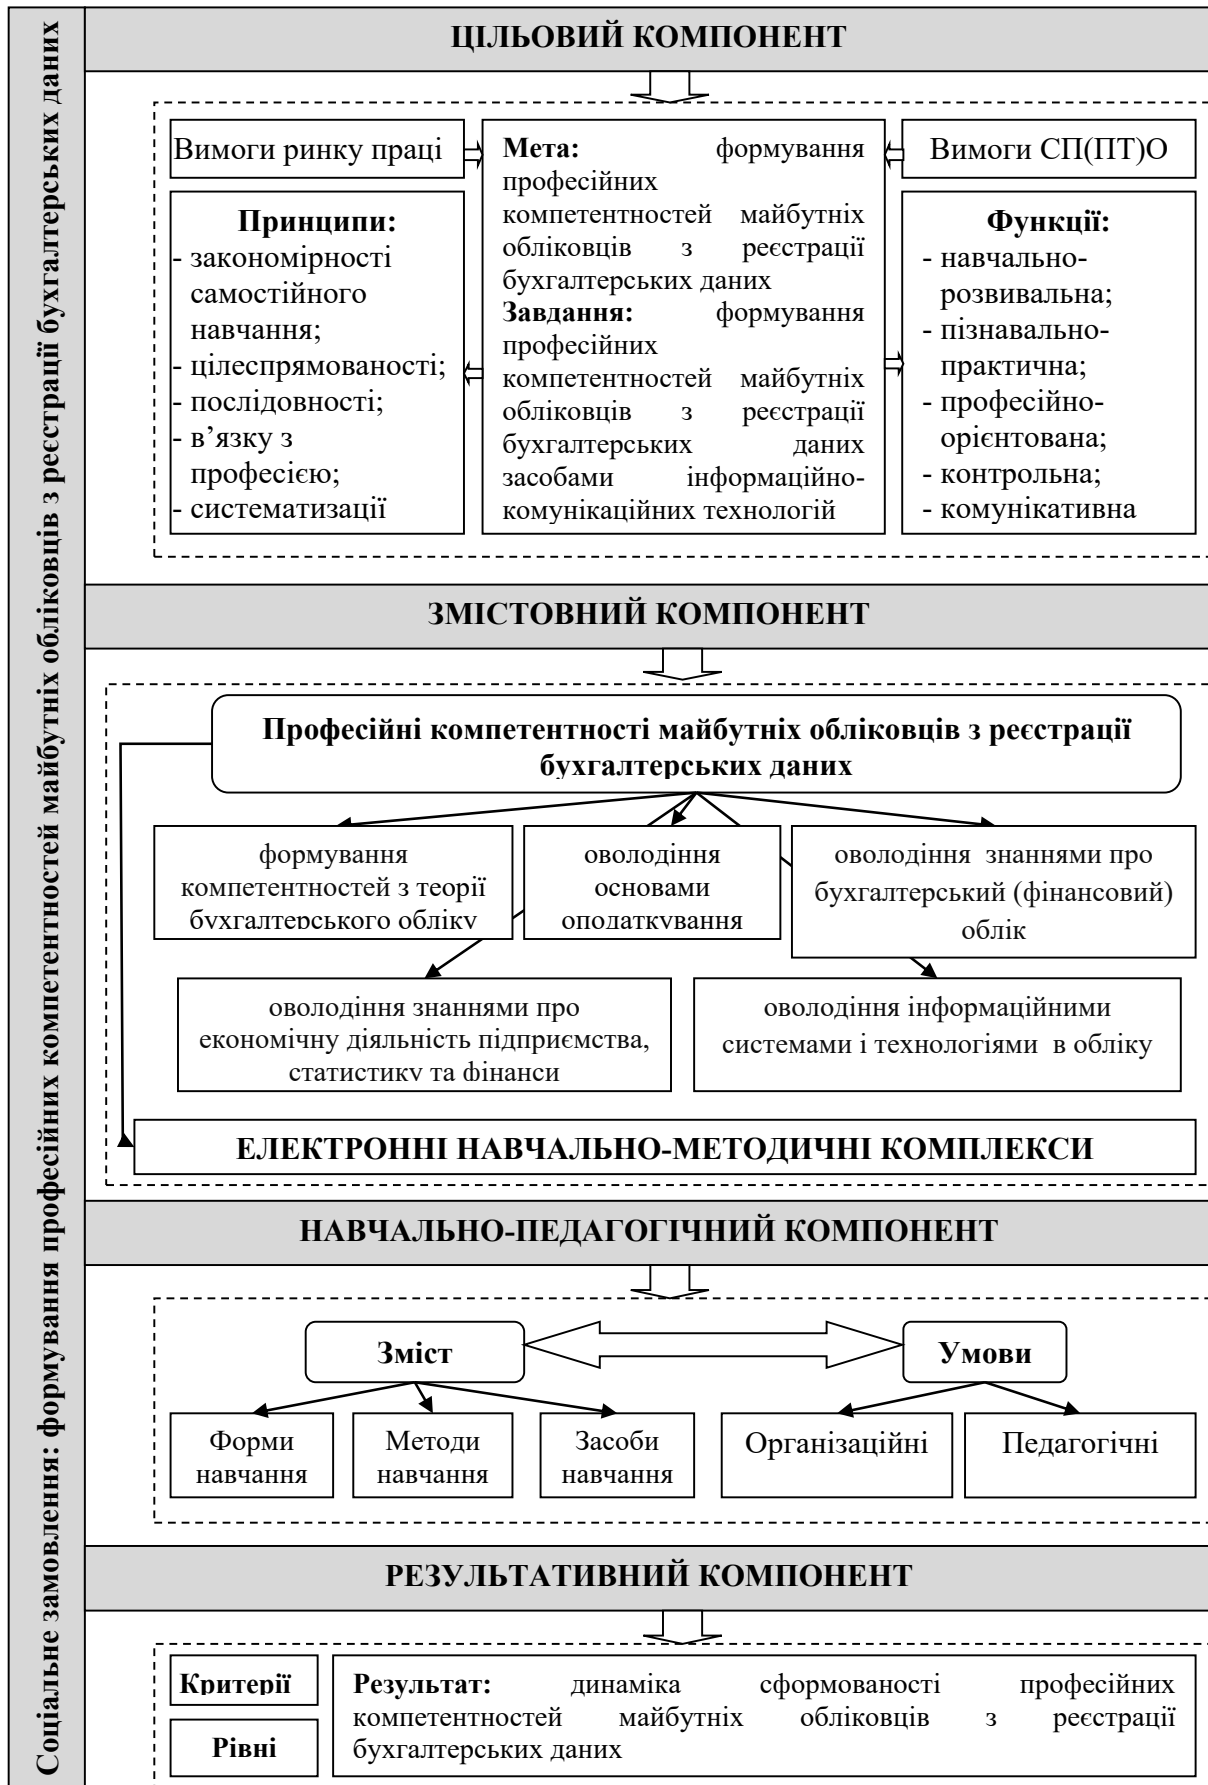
Соціальне замовлення: формування професійних компетентностей майбутніх обліковців з реєстрації бухгалтерських даних

ЦІЛЬОВИЙ КОМПОНЕНТ

Вимоги ринку праці

Мета: формування професійних компетентностей майбутніх обліковців з реєстрації бухгалтерських даних
Завдання: формування професійних компетентностей майбутніх обліковців з реєстрації бухгалтерських даних засобами інформаційно-комунікаційних технологій

Вимоги СП(ПТ)О

Принципи:
- закономірності самостійного навчання;
- цілеспрямованості;
- послідовності;
- в'язку з професією;
- систематизації

Функції:
- навчально-розвивальна;
- пізнавально-практична;
- професійно-орієнтована;
- контрольна;
- комунікативна

ЗМІСТОВНИЙ КОМПОНЕНТ

Професійні компетентності майбутніх обліковців з реєстрації бухгалтерських даних

формування компетентностей з теорії бухгалтерського обліку

оволодіння основами оподаткування

оволодіння знаннями про бухгалтерський (фінансовий) облік

оволодіння знаннями про економічну діяльність підприємства, статистику та фінанси

оволодіння інформаційними системами і технологіями в обліку

ЕЛЕКТРОННІ НАВЧАЛЬНО-МЕТОДИЧНІ КОМПЛЕКСИ

НАВЧАЛЬНО-ПЕДАГОГІЧНИЙ КОМПОНЕНТ

Зміст

Умови

Форми навчання

Методи навчання

Засоби навчання

Організаційні

Педагогічні

РЕЗУЛЬТАТИВНИЙ КОМПОНЕНТ

Критерії

Рівні

Результат: динаміка сформованості професійних компетентностей майбутніх обліковців з реєстрації бухгалтерських даних